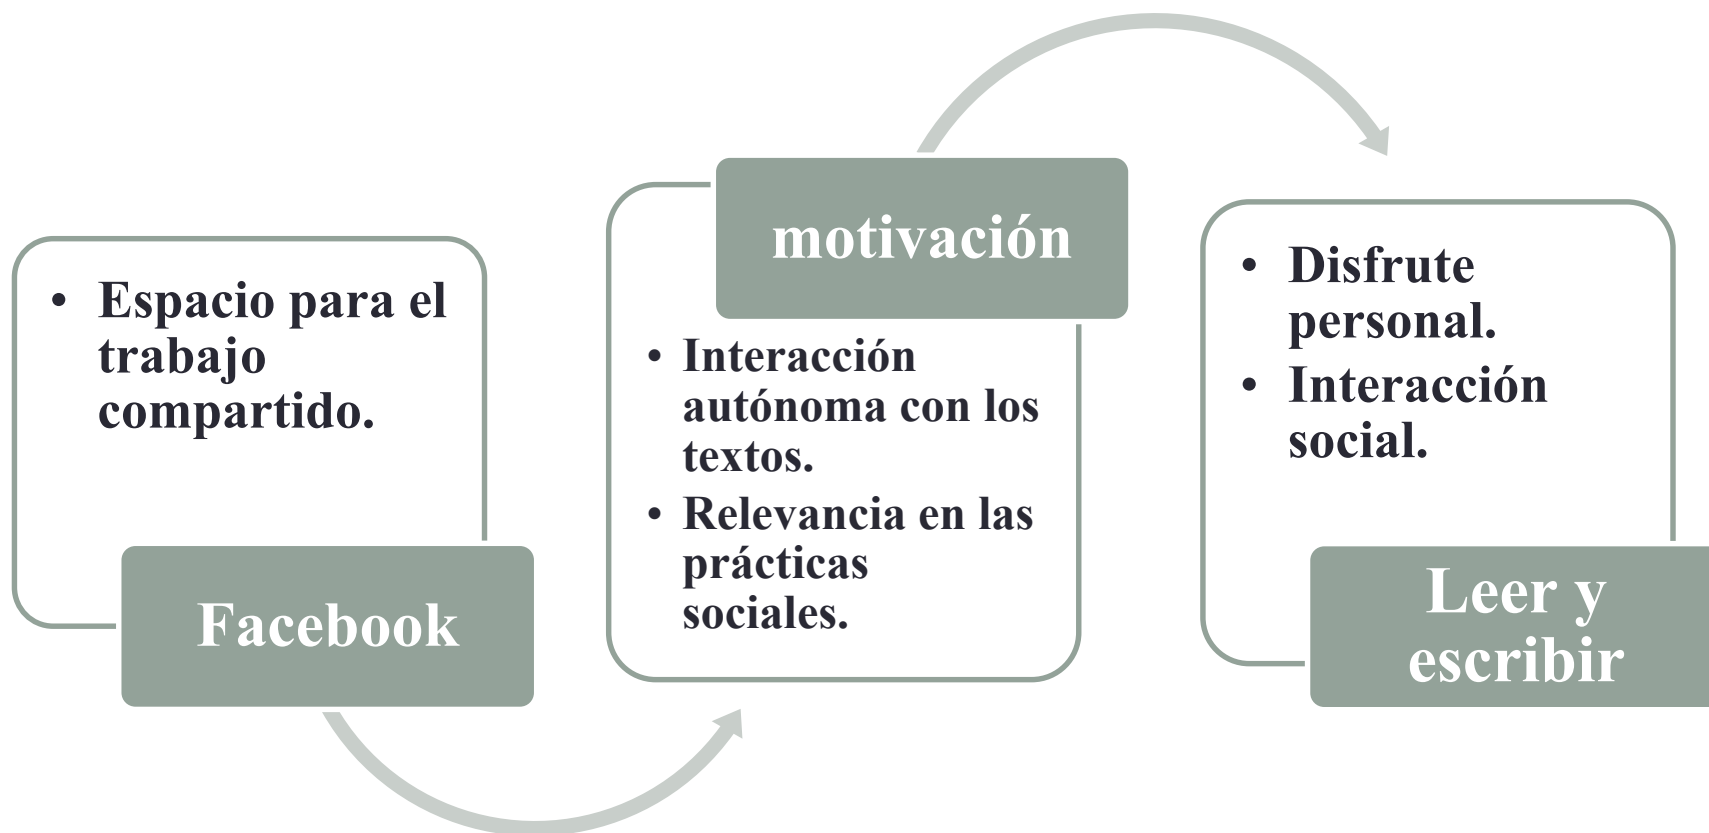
• Espacio para el trabajo compartido.

Facebook

motivación

• Interacción autónoma con los textos.
• Relevancia en las prácticas sociales.

• Disfrute personal.
• Interacción social.

Leer y escribir